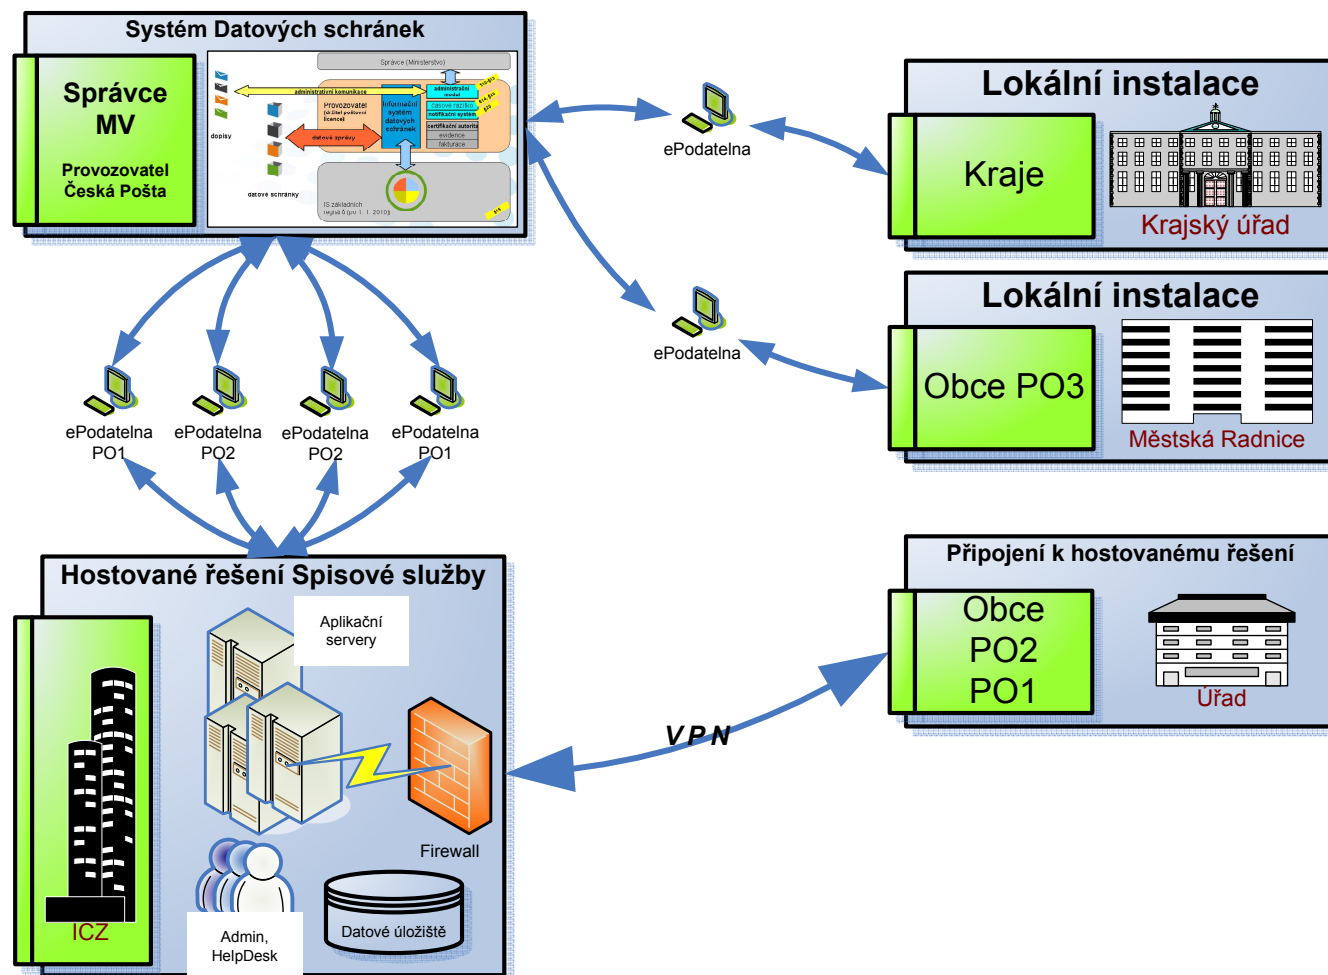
Systém Datových schránek

Správce MV

Provozovatel Česká Pošta

Správce (Ministerstvo)

administrativní komunikace

Provozovatel

Informační systém datových schránek

administrativní modul

časové razítko

notifikační systém

certifikační autorita

evidence

fakturace

datové zprávy

dopisy

datové schránky

IS základních registrů (po 1. 1. 2010)

ePodatelna

ePodatelna

Lokální instalace

Kraje

Krajský úřad

Lokální instalace

Obce PO3

Městská Radnice

ePodatelna PO1

ePodatelna PO2

ePodatelna PO2

ePodatelna PO1

Hostované řešení Spisové služby

Aplikační servery

Firewall

ICZ

Admin, HelpDesk

Datové úložiště

VPN

Připojení k hostovanému řešení

Obce PO2 PO1

Úřad